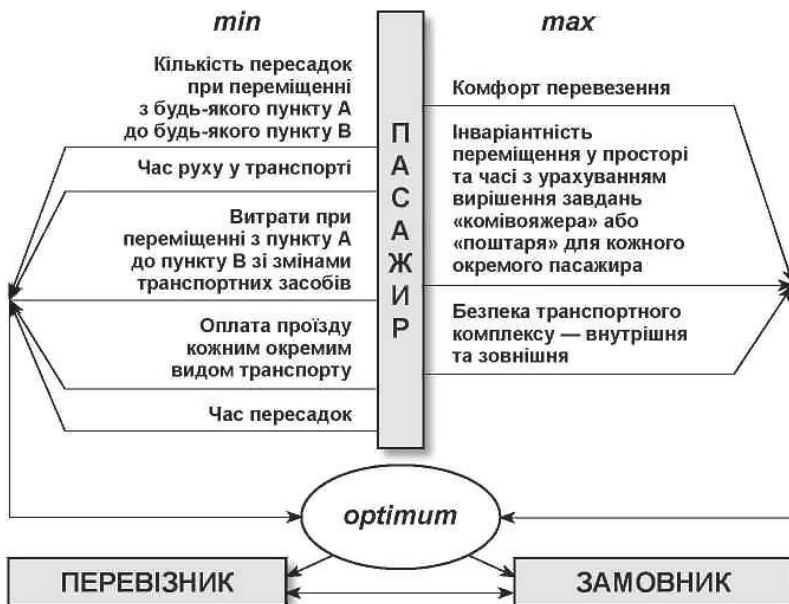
min

max

Кількість пересадок при переміщенні з будь-якого пункту А до будь-якого пункту В

Час руху у транспорті

Витрати при переміщенні з пункту А до пункту В зі змінами транспортних засобів

Оплата проїзду кожним окремим видом транспорту

Час пересадок

П
А
С
А
Ж
И
Р

Комфорт перевезення

Інваріантність переміщення у просторі та часі з урахуванням вирішення завдань «комівояжера» або «поштаря» для кожного окремого пасажира

Безпека транспортного комплексу — внутрішня та зовнішня

optimum

ПЕРЕВІЗНИК

ЗАМОВНИК